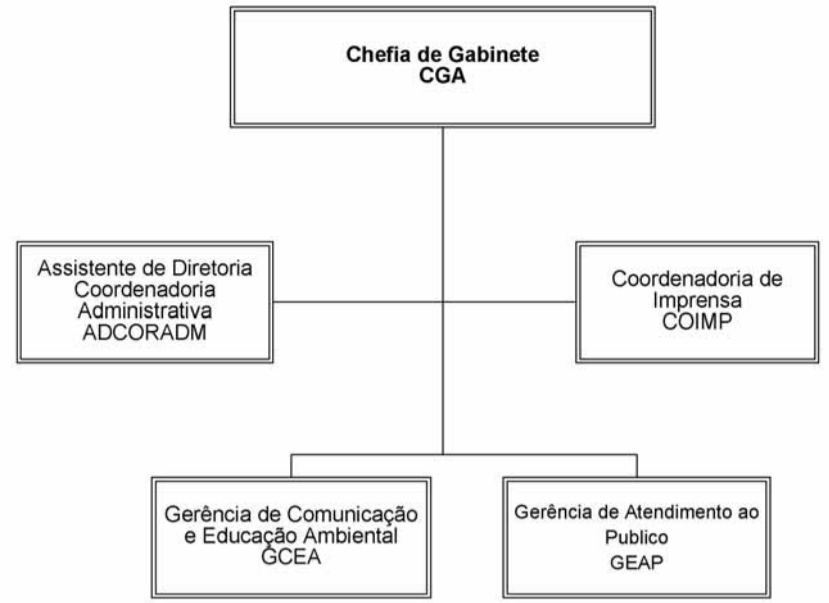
Chefia de Gabinete
CGA

Assistente de Diretoria
Coordenadoria
Administrativa
ADCORADM

Coordenadoria de
Imprensa
COIMP

Gerência de Comunicação
e Educação Ambiental
GCEA

Gerência de Atendimento ao
Publico
GEAP